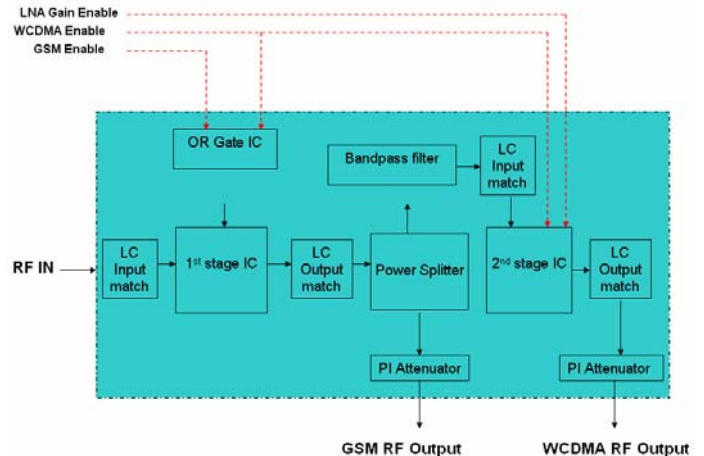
LNA Gain Enable
WCDMA Enable
GSM Enable

OR Gate IC

Bandpass filter

LC Input match

RF IN

LC Input match

1$^{st}$ stage IC

LC Output match

Power Splitter

2$^{nd}$ stage IC

LC Output match

PI Attenuator

PI Attenuator

GSM RF Output

WCDMA RF Output